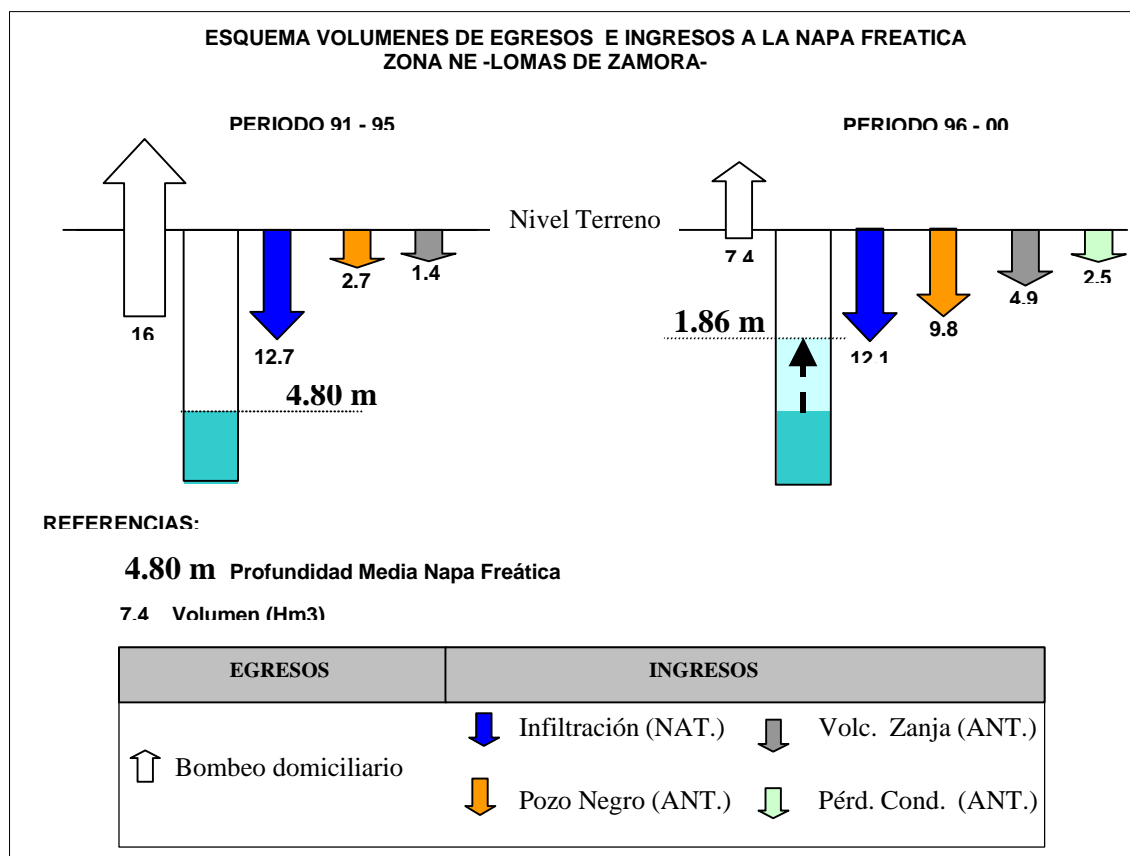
ESQUEMA VOLUMENES DE EGRESOS E INGRESOS A LA NAPA FREATICA
ZONA NE -LOMAS DE ZAMORA-

PERIODO 91 - 95

PERIODO 96 - 00

Nivel Terreno

16

12.7

2.7

1.4

4.80 m

7.4

1.86 m

12.1

9.8

4.9

2.5

REFERENCIAS:

4.80 m Profundidad Media Napa Freática

7.4 Volumen (Hm3)

| EGRESOS | INGRESOS |
|---|---|
| Bombeo domiciliario | Infiltración (NAT.) Volc. Zanja (ANT.) Pozo Negro (ANT.) Pérd. Cond. (ANT.) |